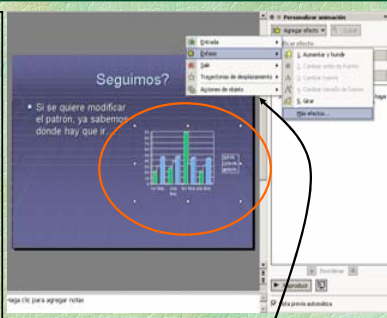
Personalizar animación

Agregar efecto

Quitar

Entrada

Énfasis

Salir

Trayectorias de desplazamiento

Acciones de objeto

1. Aumentar y hundir

2. Cambiar estilo de fuente

3. Cambiar fuente

4. Cambiar tamaño de fuente

5. Girar

Más efectos...

Seguimos?

Si se quiere modificar el patrón, ya sabemos dónde hay que ir.

Reproducir

Vista previa automática

Haga clic para agregar notas